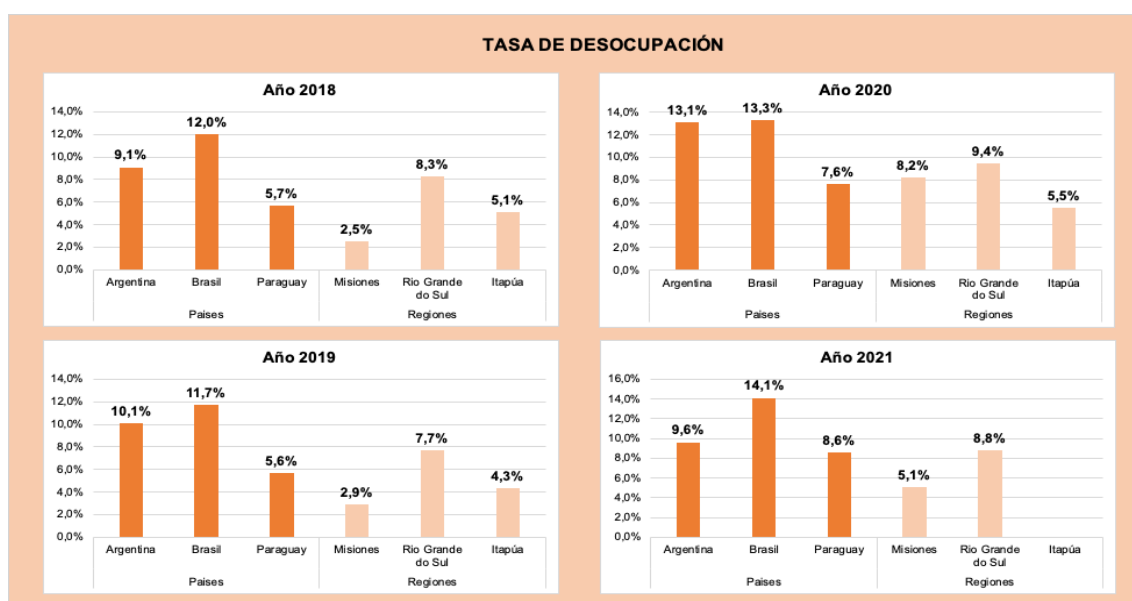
TASA DE DESOCUPACIÓN

Año 2018

14,0%
12,0%
10,0%
8,0%
6,0%
4,0%
2,0%
0,0%

9,1%
12,0%
5,7%
2,5%
8,3%
5,1%

Argentina
Brasil
Paraguay
Misiones
Rio Grande do Sul
Itapúa

Paises
Regiones

Año 2020

14,0%
12,0%
10,0%
8,0%
6,0%
4,0%
2,0%
0,0%

13,1%
13,3%
7,6%
8,2%
9,4%
5,5%

Argentina
Brasil
Paraguay
Misiones
Rio Grande do Sul
Itapúa

Paises
Regiones

Año 2019

14,0%
12,0%
10,0%
8,0%
6,0%
4,0%
2,0%
0,0%

10,1%
11,7%
5,6%
2,9%
7,7%
4,3%

Argentina
Brasil
Paraguay
Misiones
Rio Grande do Sul
Itapúa

Paises
Regiones

Año 2021

16,0%
14,0%
12,0%
10,0%
8,0%
6,0%
4,0%
2,0%
0,0%

9,6%
14,1%
8,6%
5,1%
8,8%

Argentina
Brasil
Paraguay
Misiones
Rio Grande do Sul
Itapúa

Paises
Regiones